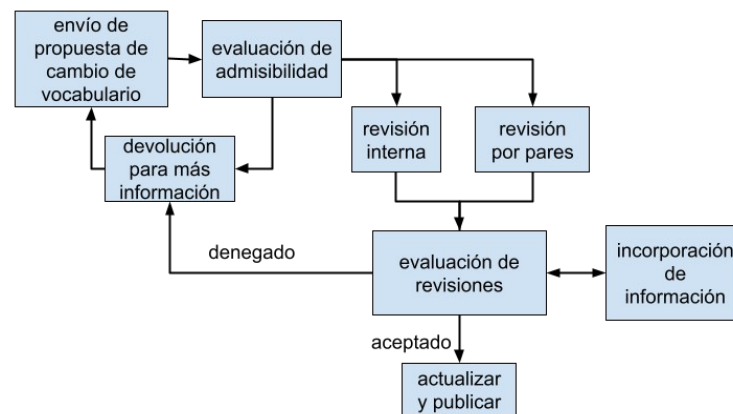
envío de propuesta de cambio de vocabulario

evaluación de admisibilidad

revisión interna

revisión por pares

devolución para más información

denegado

evaluación de revisiones

incorporación de información

aceptado

actualizar y publicar